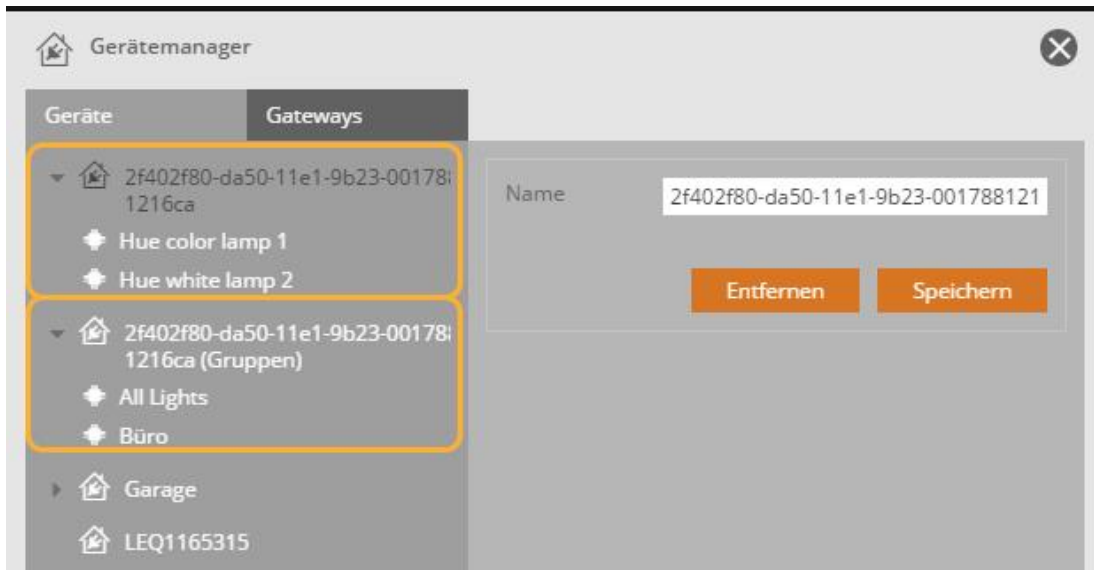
Gerätemanager

Geräte | Gateways

2f402f80-da50-11e1-9b23-00178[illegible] 1216ca

Hue color lamp 1

Hue white lamp 2

2f402f80-da50-11e1-9b23-00178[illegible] 1216ca (Gruppen)

All Lights

Büro

Garage

LEQ1165315

Name 2f402f80-da50-11e1-9b23-001788121

Entfernen

Speichern